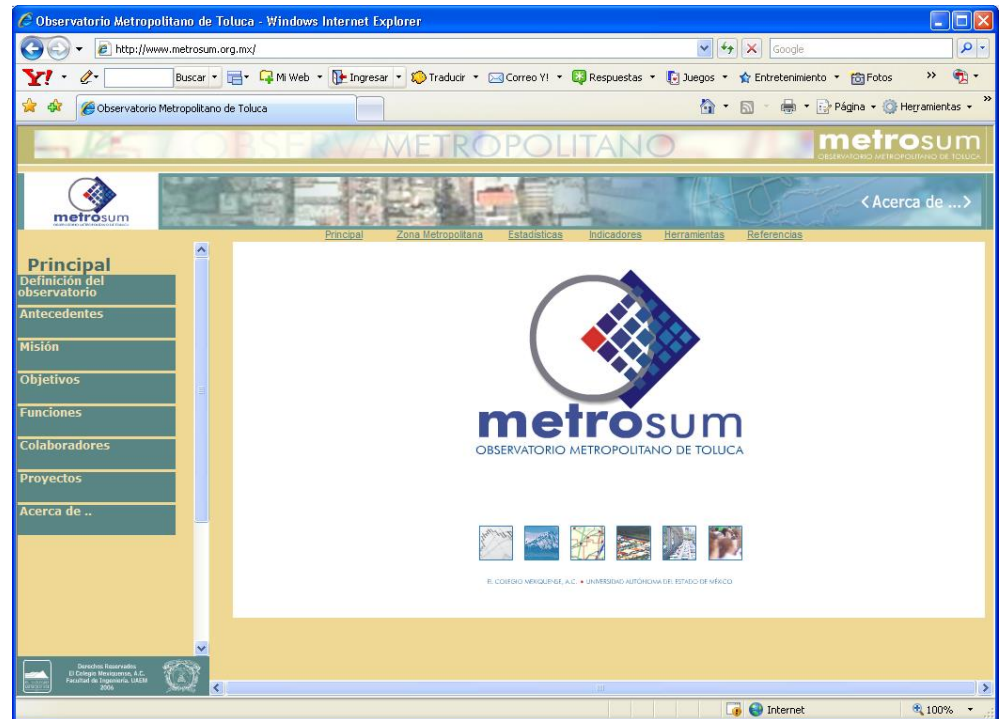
Observatorio Metropolitano de Toluca - Windows Internet Explorer

http://www.metrosum.org.mx/

Google

Y! Buscar Mi Web Ingresar Traducir Correo Y! Respuestas Juegos Entretenimiento Fotos

Observatorio Metropolitano de Toluca

Página Herramientas

OBSERVATORIO METROPOLITANO

metrosum
OBSERVATORIO METROPOLITANO DE TOLUCA

metrosum

< Acerca de ... >

Principal Zona Metropolitana Estadísticas Indicadores Herramientas Referencias

Principal
Definición del observatorio
Antecedentes
Misión
Objetivos
Funciones
Colaboradores
Proyectos
Acerca de ..

metrosum
OBSERVATORIO METROPOLITANO DE TOLUCA

EL COLEGIO MEXIQUENSE, A.C. • UNIVERSIDAD AUTÓNOMA DEL ESTADO DE MÉXICO

Derechos Reservados
El Colegio Mexiquense, A.C.
Facultad de Ingeniería, UAEM
2006

Internet

100%